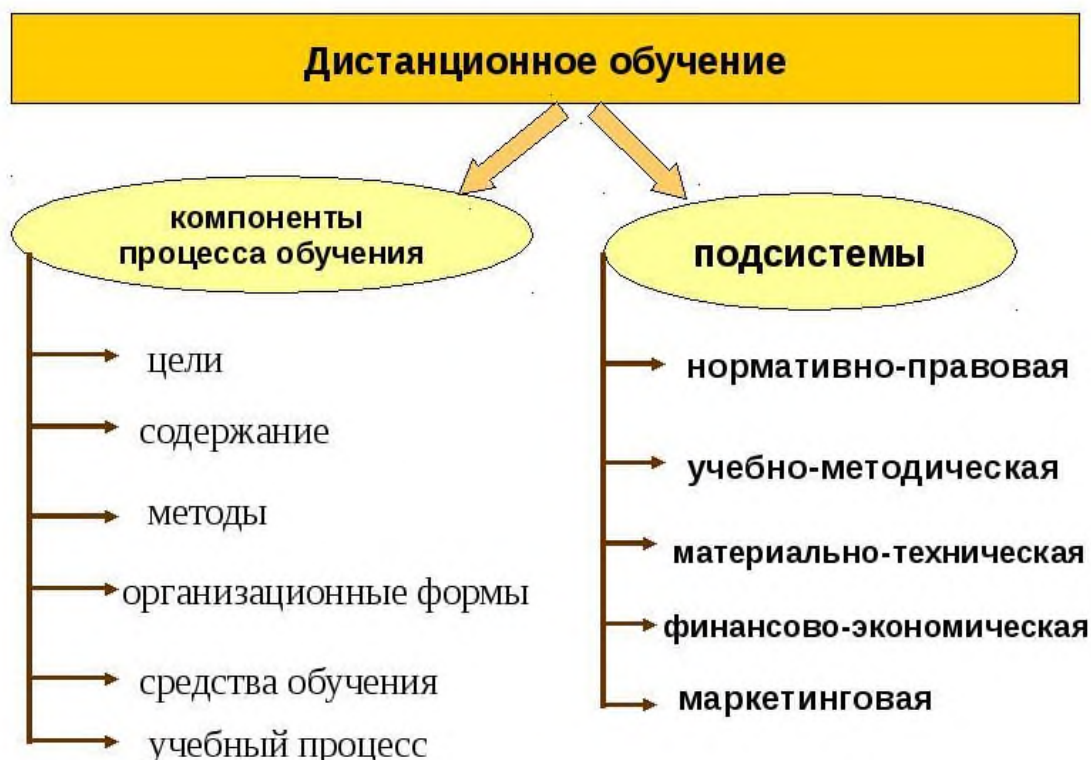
Дистанционное обучение

компоненты процесса обучения

цели

содержание

методы

организационные формы

средства обучения

учебный процесс

подсистемы

нормативно-правовая

учебно-методическая

материально-техническая

финансово-экономическая

маркетинговая